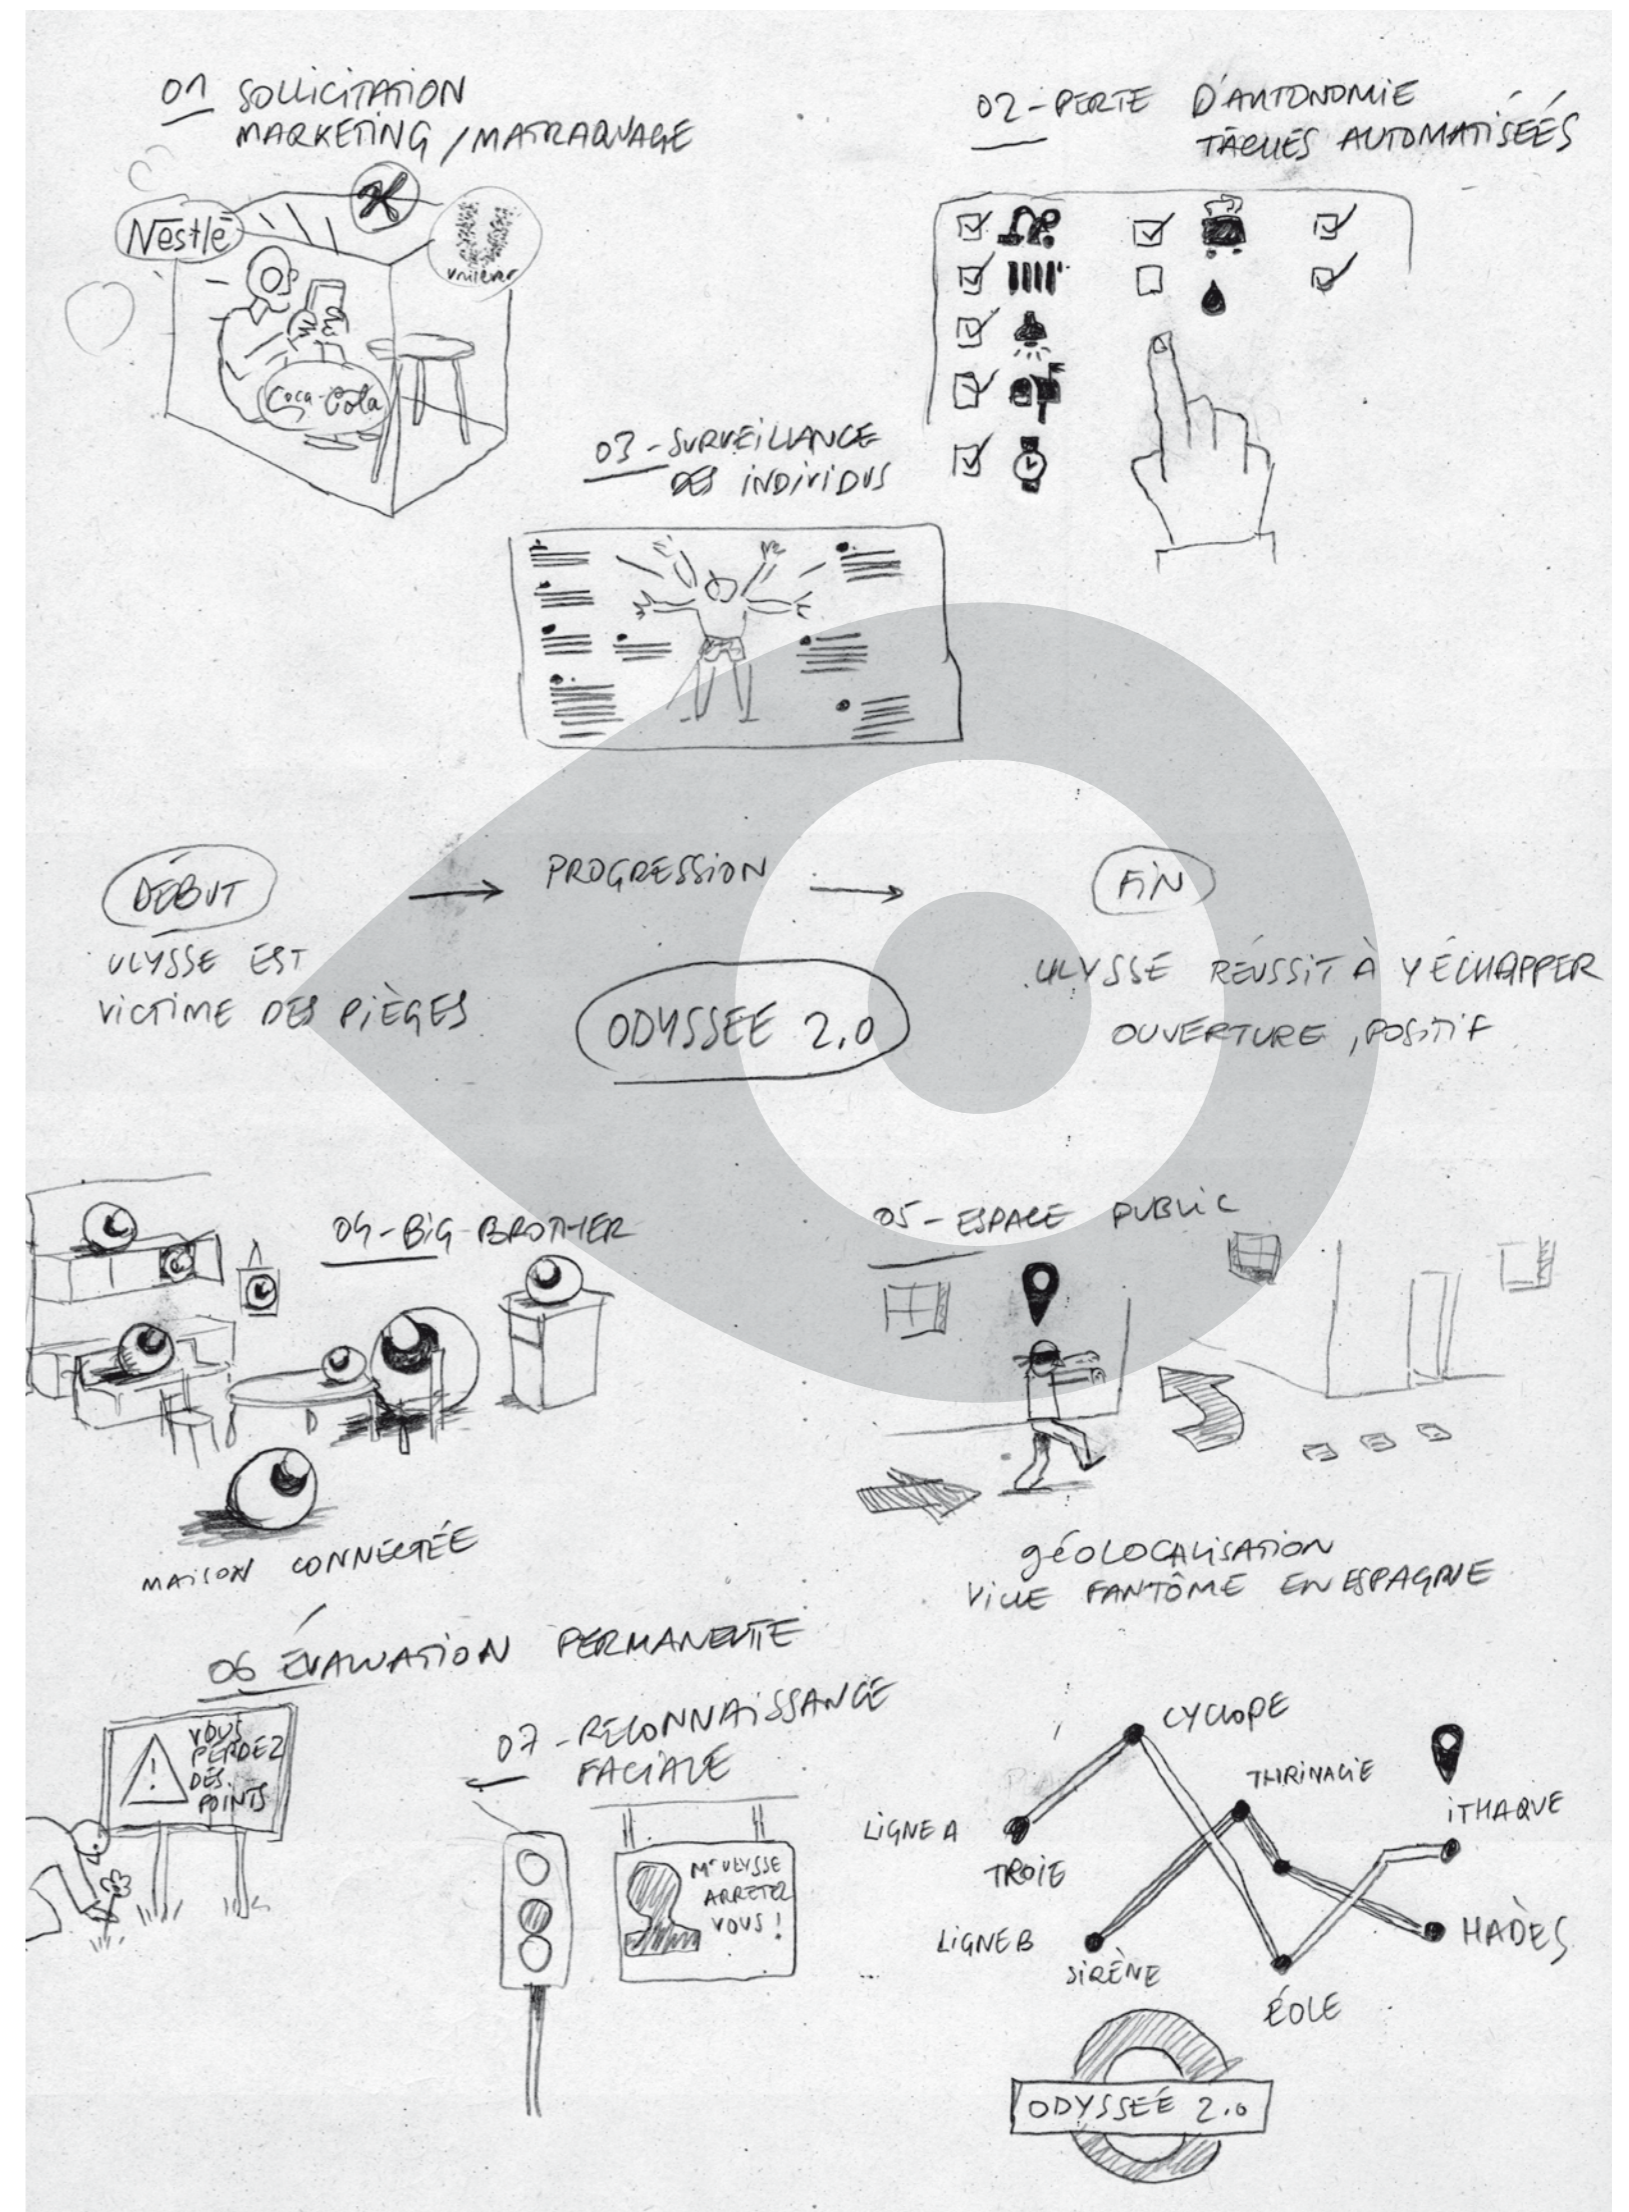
01 SOLLICITATION MARKETING / MATRAQUAGE

Nestlé

Unilever

Coca-Cola

02 - PERTE D'AUTONOMIE TÂCHES AUTOMATISÉES

03 - SURVEILLANCE DES INDIVIDUS

DÉBUT

ULYSSE EST VICTIME DES PIÈGES

PROGRESSION

ODYSSEE 2.0

FIN

ULYSSE RÉUSSIT À Y ÉCHAPPER OUVERTURE, POSITIF

04 - BIG BROTHER

MAISON CONNECTÉE

05 - ESPACE PUBLIC

GÉOLOCALISATION VILLE FANTÔME EN ESPAGNE

06 ÉVALUATION PERMANENTE

VOUS PERDEZ DES POINTS

07 - RECONNAISSANCE FACIALE

Mr ULYSSE ARRETEZ VOUS !

LIGNE A

TROIE

CYCLOPE

THRINACIE

ITHAQUE

LIGNE B

SIRÈNE

ÉOLE

HADÈS

ODYSSEE 2.0